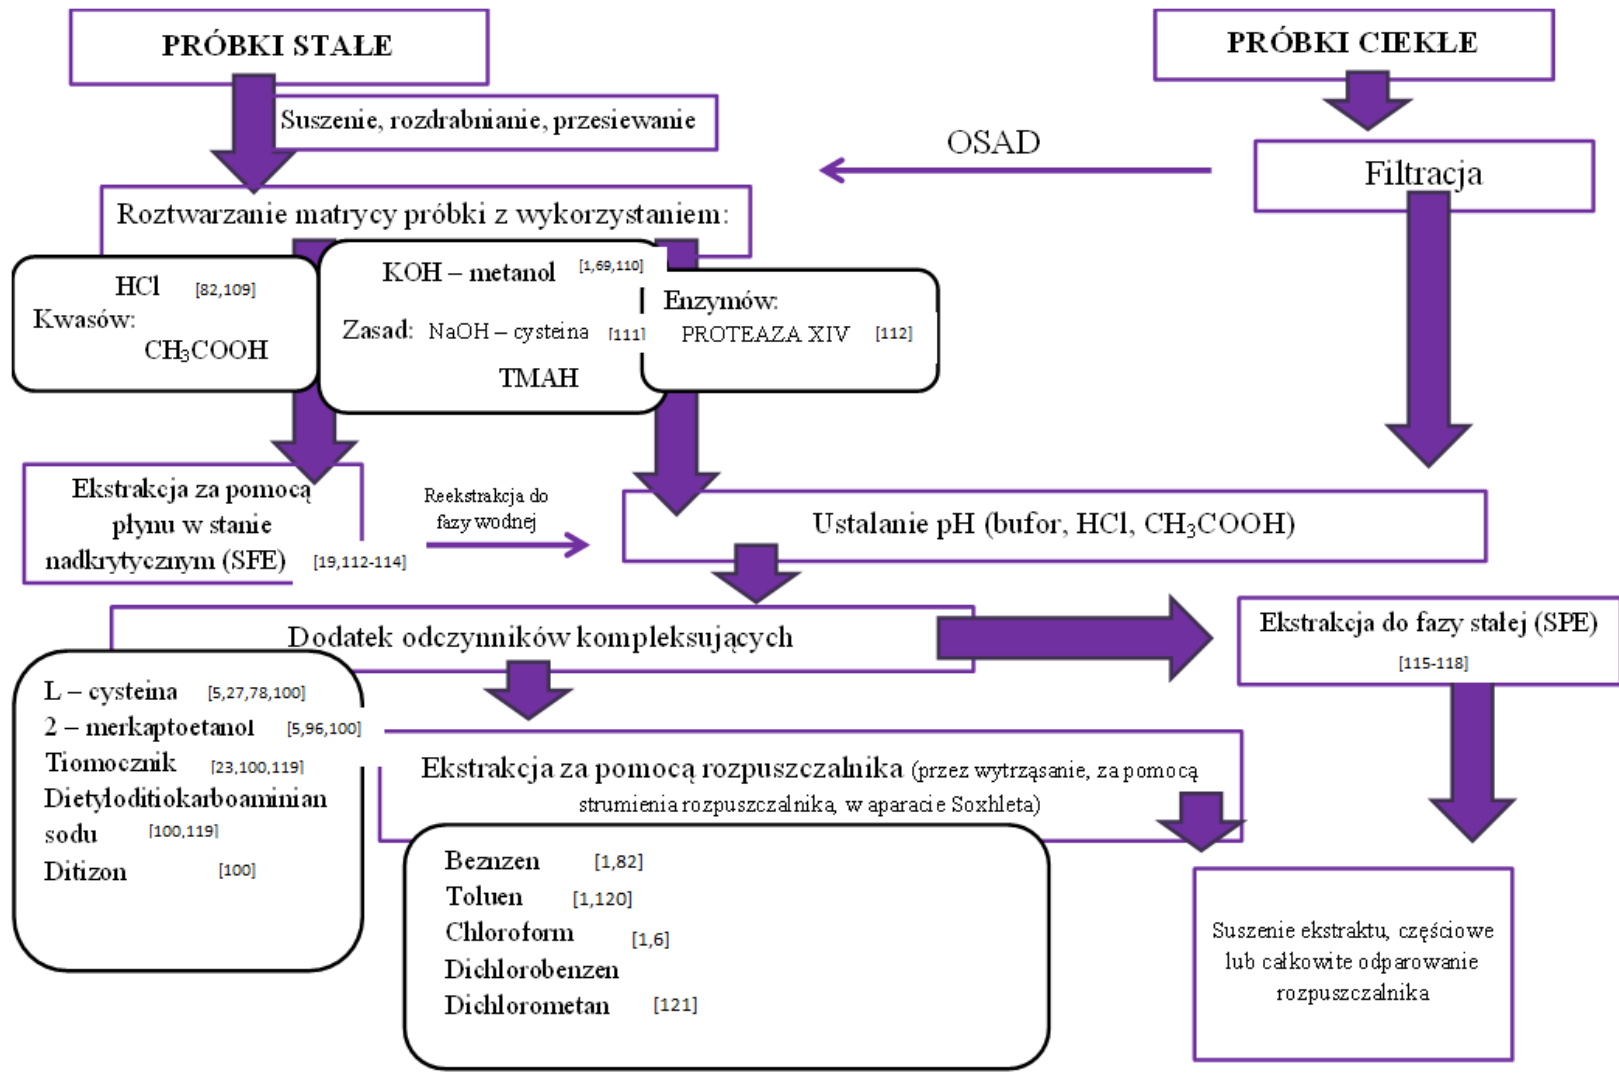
PRÓBKI STAŁE

PRÓBKI CIEKŁE

Suszenie, rozdrabnianie, przesiewanie

OSAD

Filtracja

Roztwarzanie matrycy próbki z wykorzystaniem:

Kwasów: HCl [82,109] $CH_3COOH$

KOH – metanol [1,69,110]
Zasad: NaOH – cysteina [111]
TMAH

Enzymów:
PROTEAZA XIV [112]

Ekstrakcja za pomocą płynu w stanie nadkrytycznym (SFE) [19,112-114]

Reekstrakcja do fazy wodnej

Ustalanie pH (bufor, HCl, $CH_3COOH$)

Dodatek odczynników kompleksujących

Ekstrakcja do fazy stałej (SPE) [115-118]

L – cysteina [5,27,78,100]
2 – merkaptoetanol [5,96,100]
Tiomocznik [23,100,119]
Dietyloditiokarboaminian sodu [100,119]
Ditizon [100]

Ekstrakcja za pomocą rozpuszczalnika (przez wytrząsanie, za pomocą strumienia rozpuszczalnika, w aparacie Soxhleta)

Beznzen [1,82]
Toluen [1,120]
Chloroform [1,6]
Dichlorobenzen
Dichlorometan [121]

Suszenie ekstraktu, częściowe lub całkowite odparowanie rozpuszczalnika